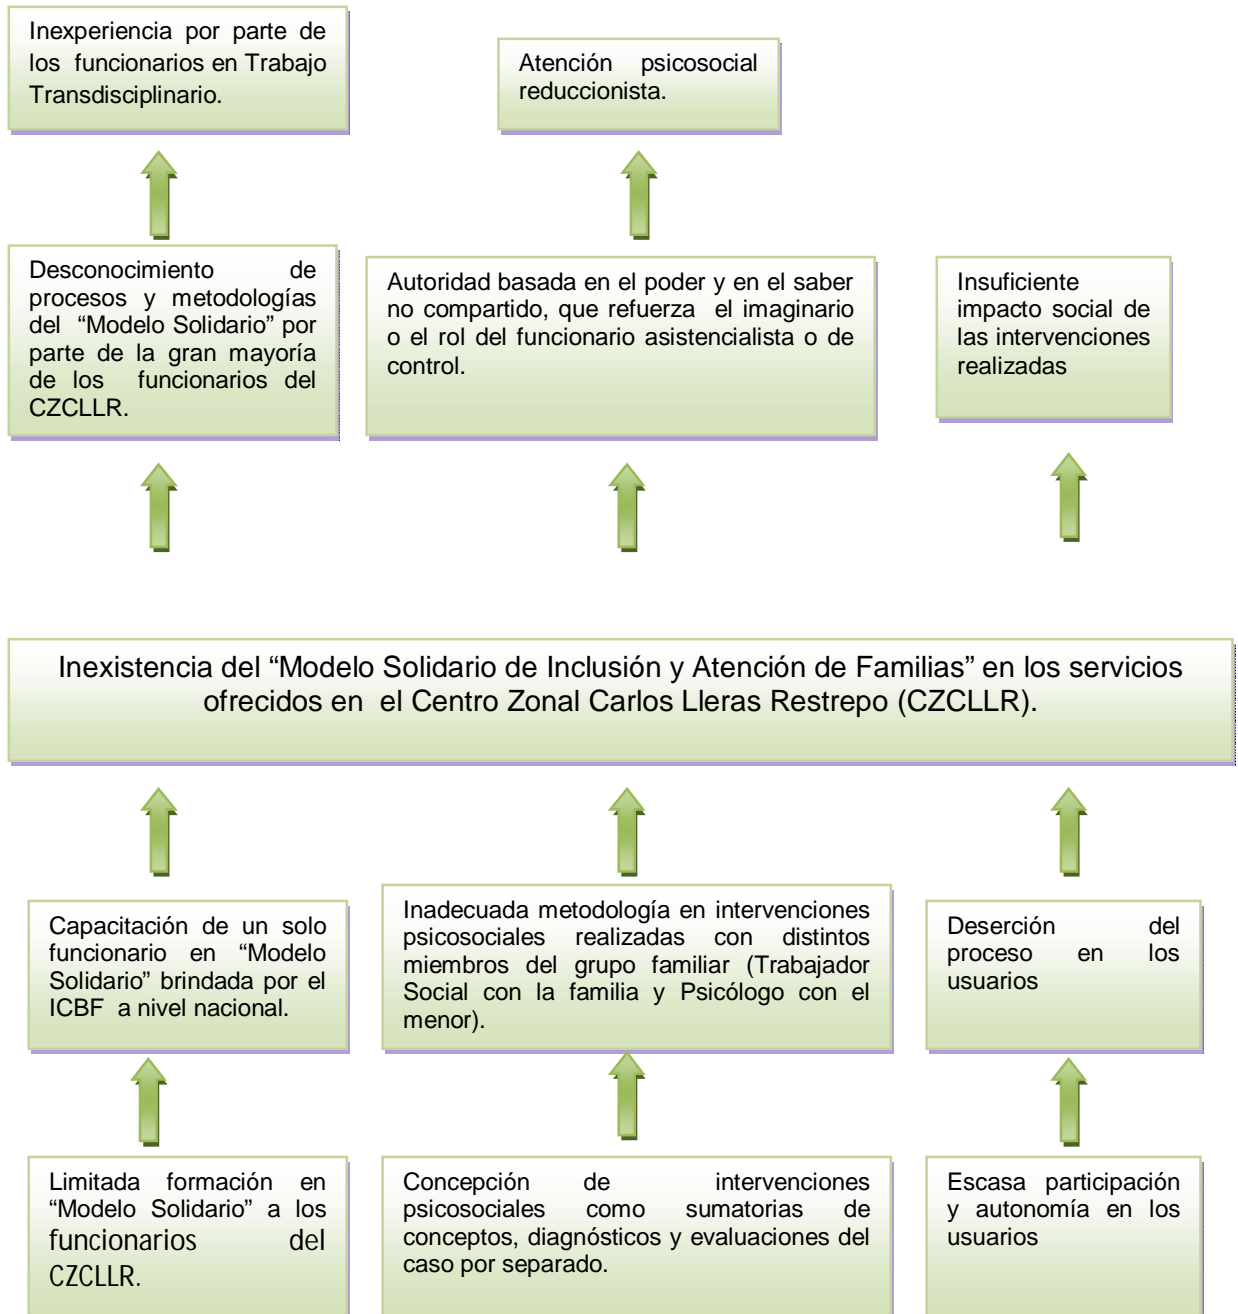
Inexperiencia por parte de los funcionarios en Trabajo Transdisciplinario.

Atención psicosocial reduccionista.

Desconocimiento de procesos y metodologías del "Modelo Solidario" por parte de la gran mayoría de los funcionarios del CZCLLR.

Autoridad basada en el poder y en el saber no compartido, que refuerza el imaginario o el rol del funcionario asistencialista o de control.

Insuficiente impacto social de las intervenciones realizadas

Inexistencia del "Modelo Solidario de Inclusión y Atención de Familias" en los servicios ofrecidos en el Centro Zonal Carlos Lleras Restrepo (CZCLLR).

Capacitación de un solo funcionario en "Modelo Solidario" brindada por el ICBF a nivel nacional.

Inadecuada metodología en intervenciones psicosociales realizadas con distintos miembros del grupo familiar (Trabajador Social con la familia y Psicólogo con el menor).

Deserción del proceso en los usuarios

Limitada formación en "Modelo Solidario" a los funcionarios del CZCLLR.

Concepción de intervenciones psicosociales como sumatorias de conceptos, diagnósticos y evaluaciones del caso por separado.

Escasa participación y autonomía en los usuarios